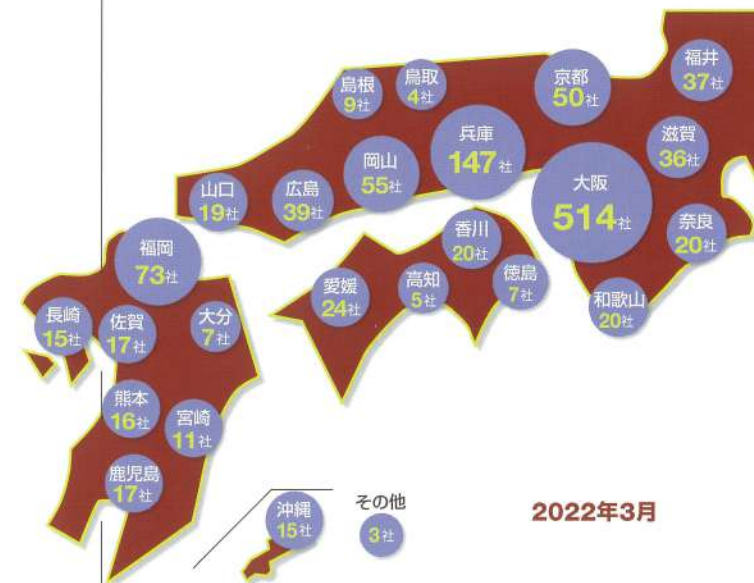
福井
37社

京都
50社

島根
9社

鳥取
4社

兵庫
147社

滋賀
36社

大阪
514社

岡山
55社

山口
19社

広島
39社

香川
20社

奈良
20社

福岡
73社

愛媛
24社

高知
5社

徳島
7社

和歌山
20社

長崎
15社

佐賀
17社

大分
7社

熊本
16社

宮崎
11社

鹿児島
17社

沖縄
15社

その他
3社

2022年3月